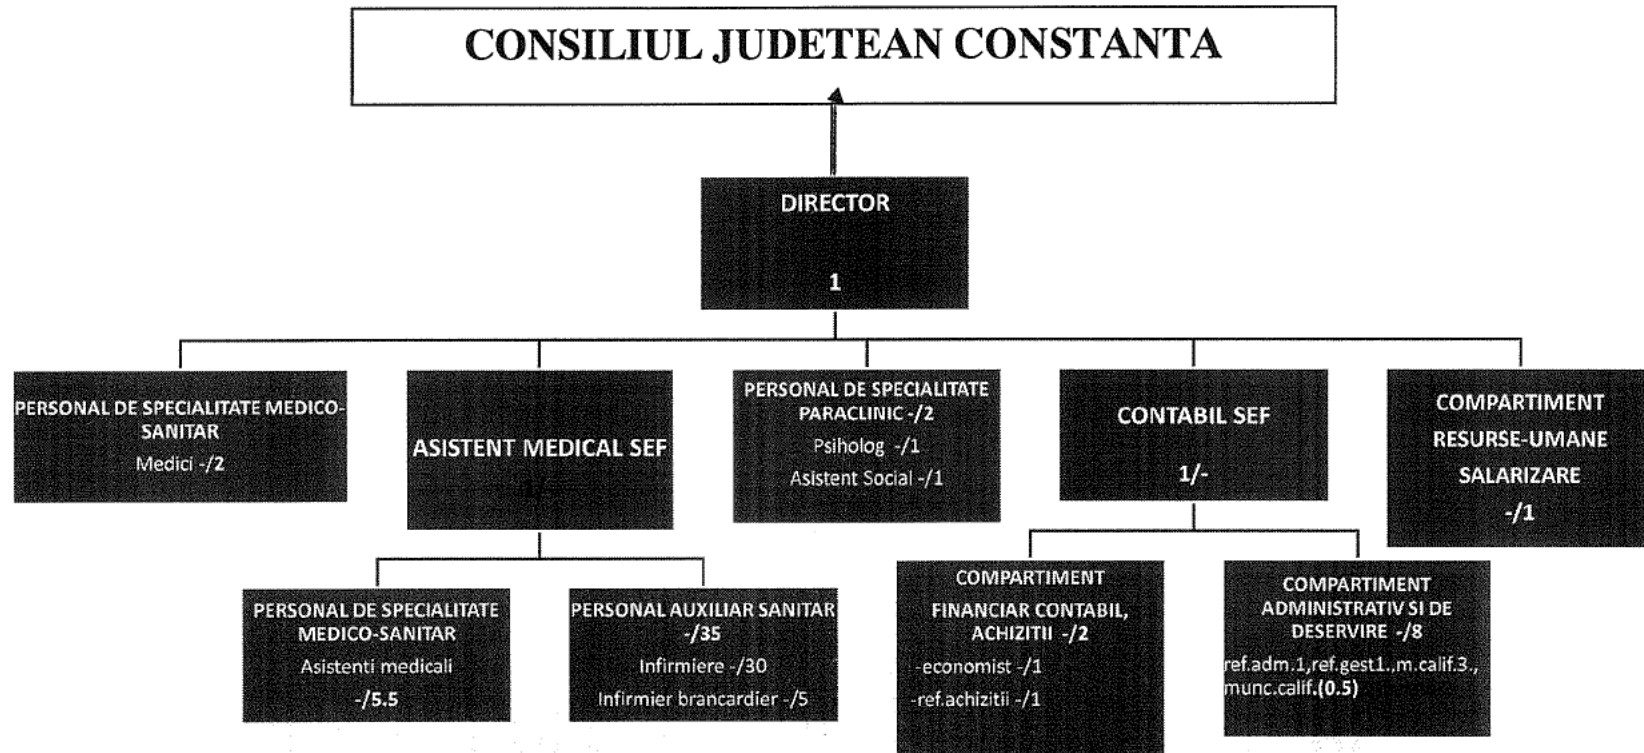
CONSILIUL JUDETEAN CONSTANTA

DIRECTOR

1

PERSONAL DE SPECIALITATE MEDICO-SANITAR

Medici -/2

ASISTENT MEDICAL SEF

1/-

PERSONAL DE SPECIALITATE PARACLINIC -/2

Psiholog -/1

Asistent Social -/1

CONTABIL SEF

1/-

COMPARTIMENT RESURSE-UMANE SALARIZARE

-/1

PERSONAL DE SPECIALITATE MEDICO-SANITAR

Asistenti medicali

-/5.5

PERSONAL AUXILIAR SANITAR -/35

Infirmiere -/30

Infirmier brancardier -/5

COMPARTIMENT FINANCIAR CONTABIL, ACHIZITII -/2

-economist -/1

-ref.achizitii -/1

COMPARTIMENT ADMINISTRATIV SI DE DESERVIRE -/8

ref.adm.1,ref.gest1.,m.calif.3., munc.calif.(0.5)